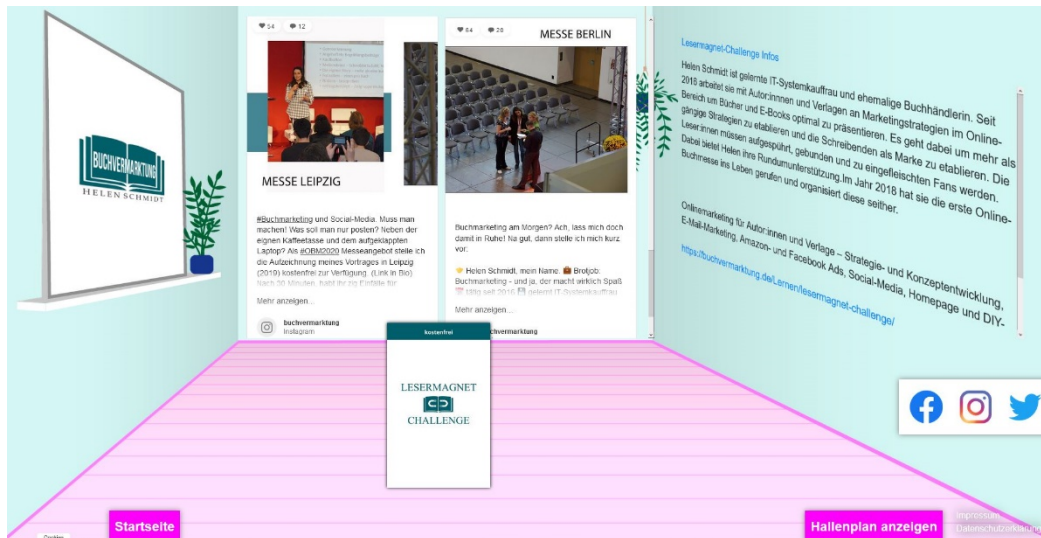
BUCHVERMARKTUNG
HELEN SCHMIDT

54 12

MESSE LEIPZIG

#Buchmarketing und Social-Media. Muss man machen! Was soll man nur posten? Neben der eignen Kaffeetasse und dem aufgeklappten Laptop? Als #OBM2020 Messeangebot stelle ich die Aufzeichnung meines Vortrages in Leipzig (2019) kostenfrei zur Verfügung. (Link in Bio) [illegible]

Mehr anzeigen...

buchvermarktung
Instagram

64 28

MESSE BERLIN

Buchmarketing am Morgen? Ach, lass mich doch damit in Ruhe! Na gut, dann stelle ich mich kurz vor:

Helen Schmidt, mein Name. Brotjob: Buchmarketing - und ja, der macht wirklich Spaß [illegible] gelernt IT-Systemkauffrau

Mehr anzeigen...

buchvermarktung

kostenfrei

LESERMAGNET
CHALLENGE

Lesermagnet-Challenge Infos

Helen Schmidt ist gelernte IT-Systemkauffrau und ehemalige Buchhändlerin. Seit 2016 arbeitet sie mit Autor:innen und Verlagen an Marketingstrategien im Online-Bereich um Bücher und E-Books optimal zu präsentieren. Es geht dabei um mehr als gängige Strategien zu etablieren und die Schreibenden als Marke zu etablieren. Die Leser:innen müssen aufgespürt, gebunden und zu eingefleischten Fans werden. Dabei bietet Helen ihre Rundumunterstützung.Im Jahr 2018 hat sie die erste Online-Buchmesse ins Leben gerufen und organisiert diese seither.

Onlinemarketing für Autor:innen und Verlage – Strategie- und Konzeptentwicklung, E-Mail-Marketing, Amazon- und Facebook Ads, Social-Media, Homepage und DIY-

https://buchvermarktung.de/Lernen/lesermagnet-challenge/

Startseite

Hallenplan anzeigen

Impressum
Datenschutzerklärung